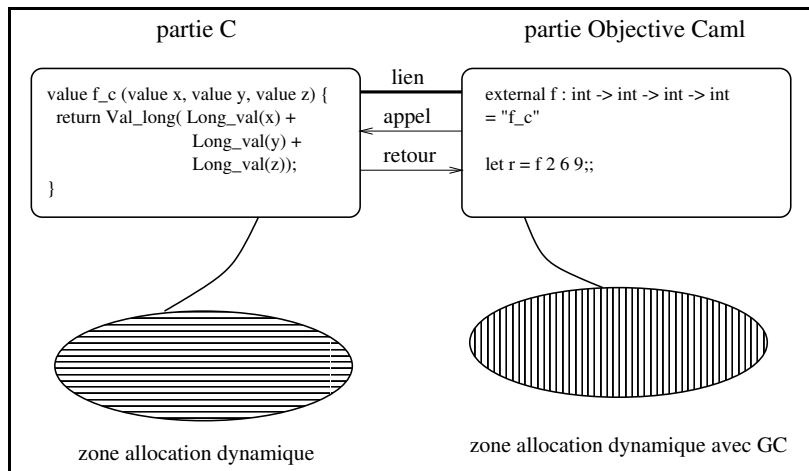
partie C

value f_c (value x, value y, value z) {
return Val_long( Long_val(x) +
Long_val(y) +
Long_val(z));
}

lien

appel

retour

partie Objective Caml

external f : int -> int -> int -> int
= "f_c"

let r = f 2 6 9;;

zone allocation dynamique

zone allocation dynamique avec GC